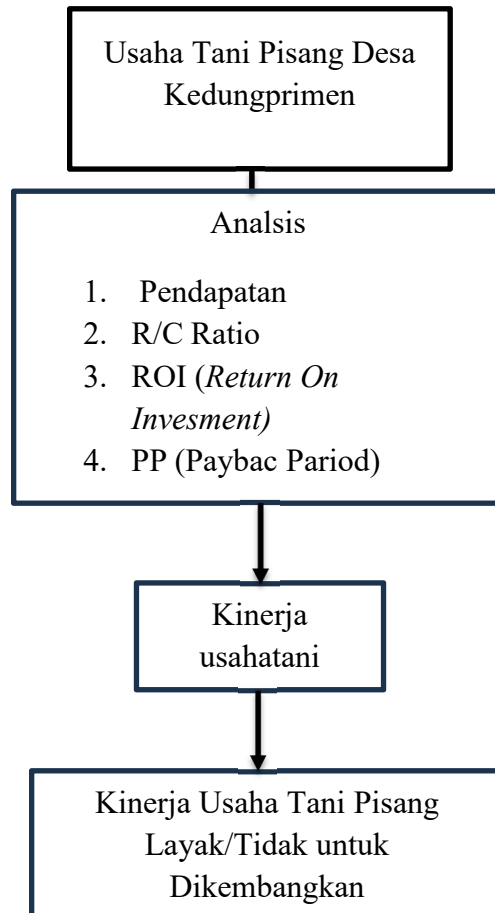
Usaha Tani Pisang Desa Kedungprimen

Analsis

1. Pendapatan
2. R/C Ratio
3. ROI (*Return On Invesment)*
4. PP (Paybac Pariod)

Kinerja usahatani

Kinerja Usaha Tani Pisang Layak/Tidak untuk Dikembangkan